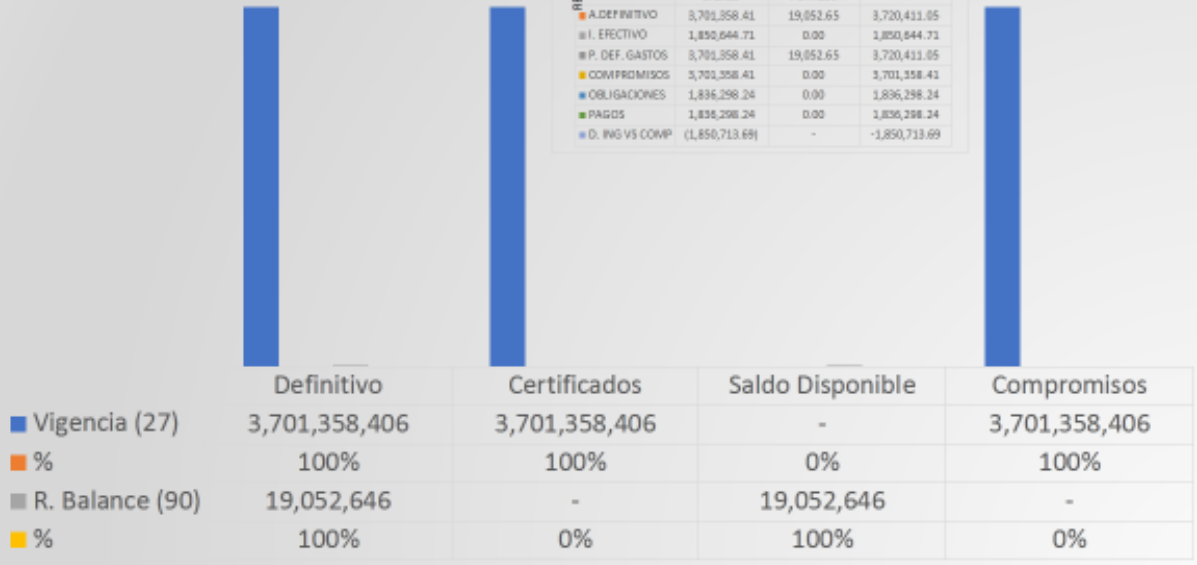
| | | | |
|---|---|---|---|
| A.DEFINITIVO | 3,701,358.41 | 19,052.65 | 3,720,411.05 |
| I. EFECTIVO | 1,850,644.71 | 0.00 | 1,850,644.71 |
| P. DEF. GASTOS | 3,701,358.41 | 19,052.65 | 3,720,411.05 |
| COMPROMISOS | 3,701,358.41 | 0.00 | 3,701,358.41 |
| OBLIGACIONES | 1,836,298.24 | 0.00 | 1,836,298.24 |
| PAGOS | 1,836,298.24 | 0.00 | 1,836,298.24 |
| D. ING VS COMP | (1,850,713.69) | - | -1,850,713.69 |

| | Definitivo | Certificados | Saldo Disponible | Compromisos |
|---|---|---|---|---|
| Vigencia (27) | 3,701,358,406 | 3,701,358,406 | - | 3,701,358,406 |
| % | 100% | 100% | 0% | 100% |
| R. Balance (90) | 19,052,646 | - | 19,052,646 | - |
| % | 100% | 0% | 100% | 0% |